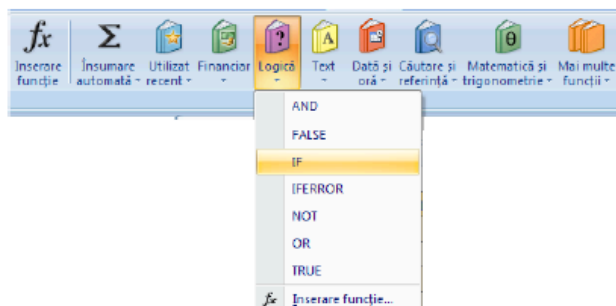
$fx$
Inserare funcție

Σ
Însumare automată

Utilizat recent

Financiar

?
Logică

A
Text

Dată și oră

Căutare și referință

θ
Matematică și trigonometrie

Mai multe funcții

AND
FALSE
IF
IFERROR
NOT
OR
TRUE
$fx$ Inserare funcție...